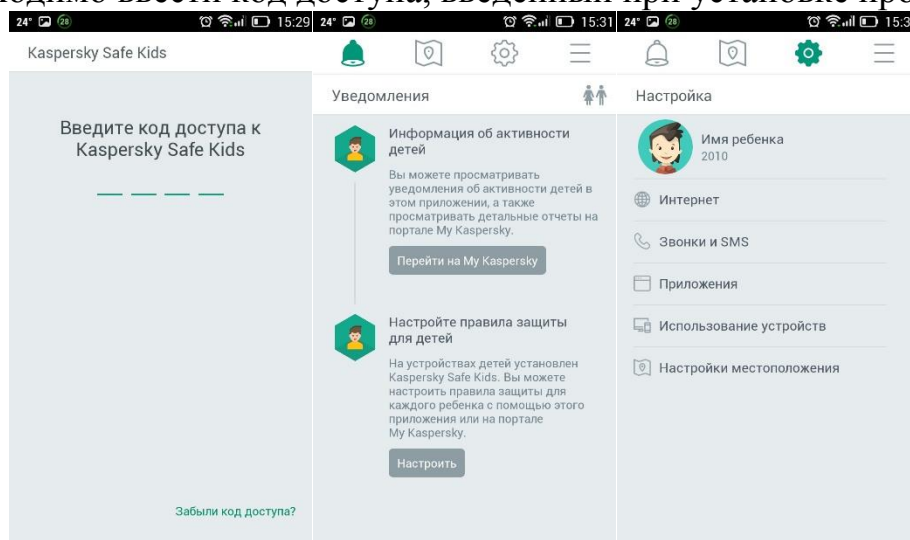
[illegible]одимо ввести код доступа, введенный при установке про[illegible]

24° 28 15:29

Kaspersky Safe Kids

Введите код доступа к Kaspersky Safe Kids

— — — —

Забыли код доступа?

24° 28 15:31

Уведомления

Информация об активности детей

Вы можете просматривать уведомления об активности детей в этом приложении, а также просматривать детальные отчеты на портале My Kaspersky.

Перейти на My Kaspersky

Настройте правила защиты для детей

На устройствах детей установлен Kaspersky Safe Kids. Вы можете настроить правила защиты для каждого ребенка с помощью этого приложения или на портале My Kaspersky.

Настроить

24° 28 15:3

Настройка

Имя ребенка
2010

Интернет

Звонки и SMS

Приложения

Использование устройств

Настройки местоположения